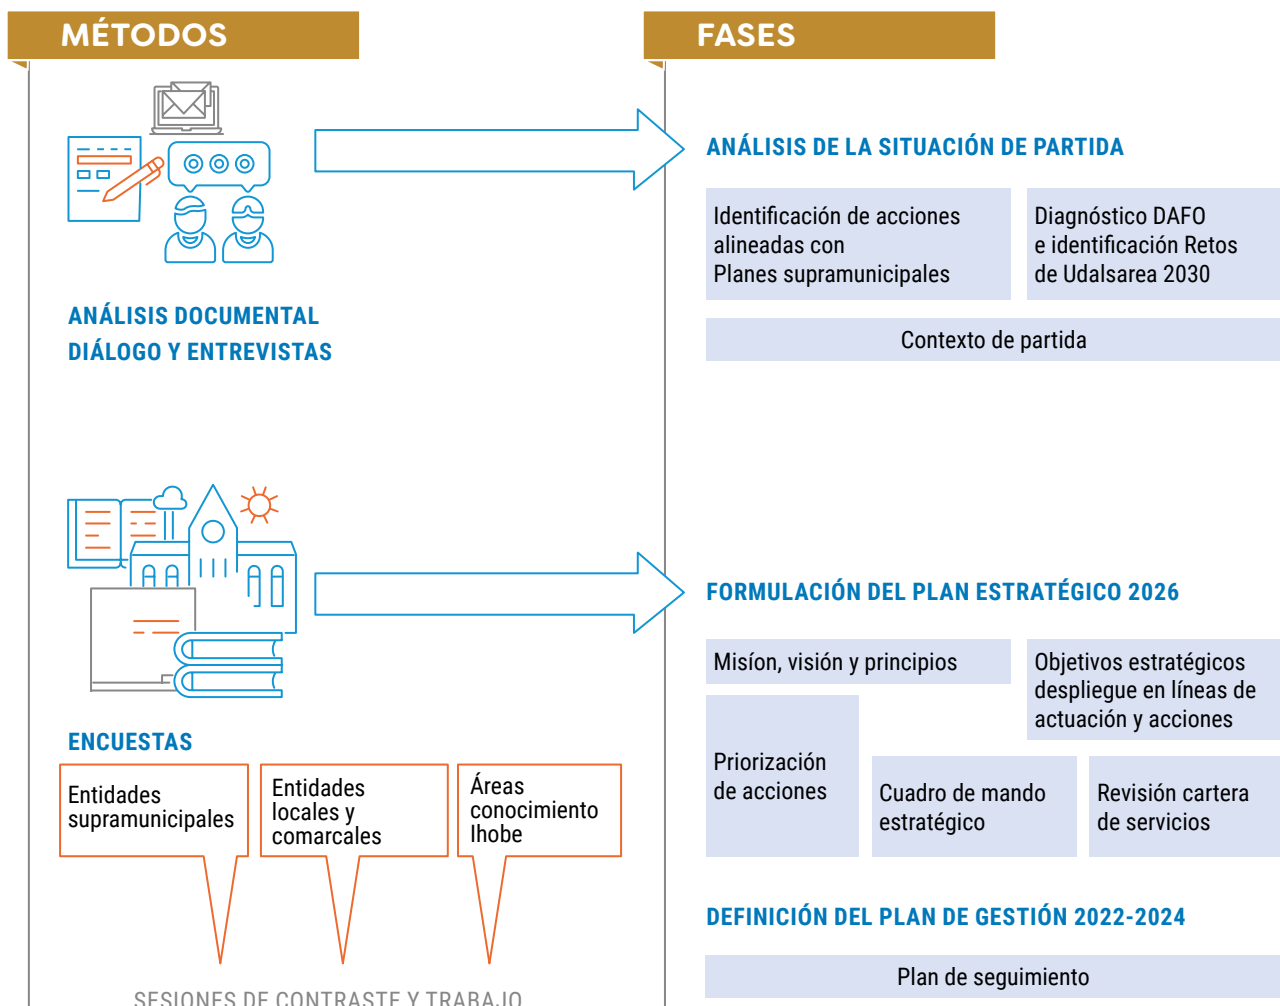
MÉTODOS

FASES

ANÁLISIS DE LA SITUACIÓN DE PARTIDA

Identificación de acciones alineadas con Planes supramunicipales

Diagnóstico DAFO e identificación Retos de Udalsarea 2030

Contexto de partida

ANÁLISIS DOCUMENTAL
DIÁLOGO Y ENTREVISTAS

FORMULACIÓN DEL PLAN ESTRATÉGICO 2026

Misíon, visión y principios

Objetivos estratégicos despliegue en líneas de actuación y acciones

Priorización de acciones

Cuadro de mando estratégico

Revisión cartera de servicios

ENCUESTAS

Entidades supramunicipales

Entidades locales y comarcales

Áreas conocimiento Ihobe

DEFINICIÓN DEL PLAN DE GESTIÓN 2022-2024

Plan de seguimiento

SESIONES DE CONTRASTE Y TRABAJO